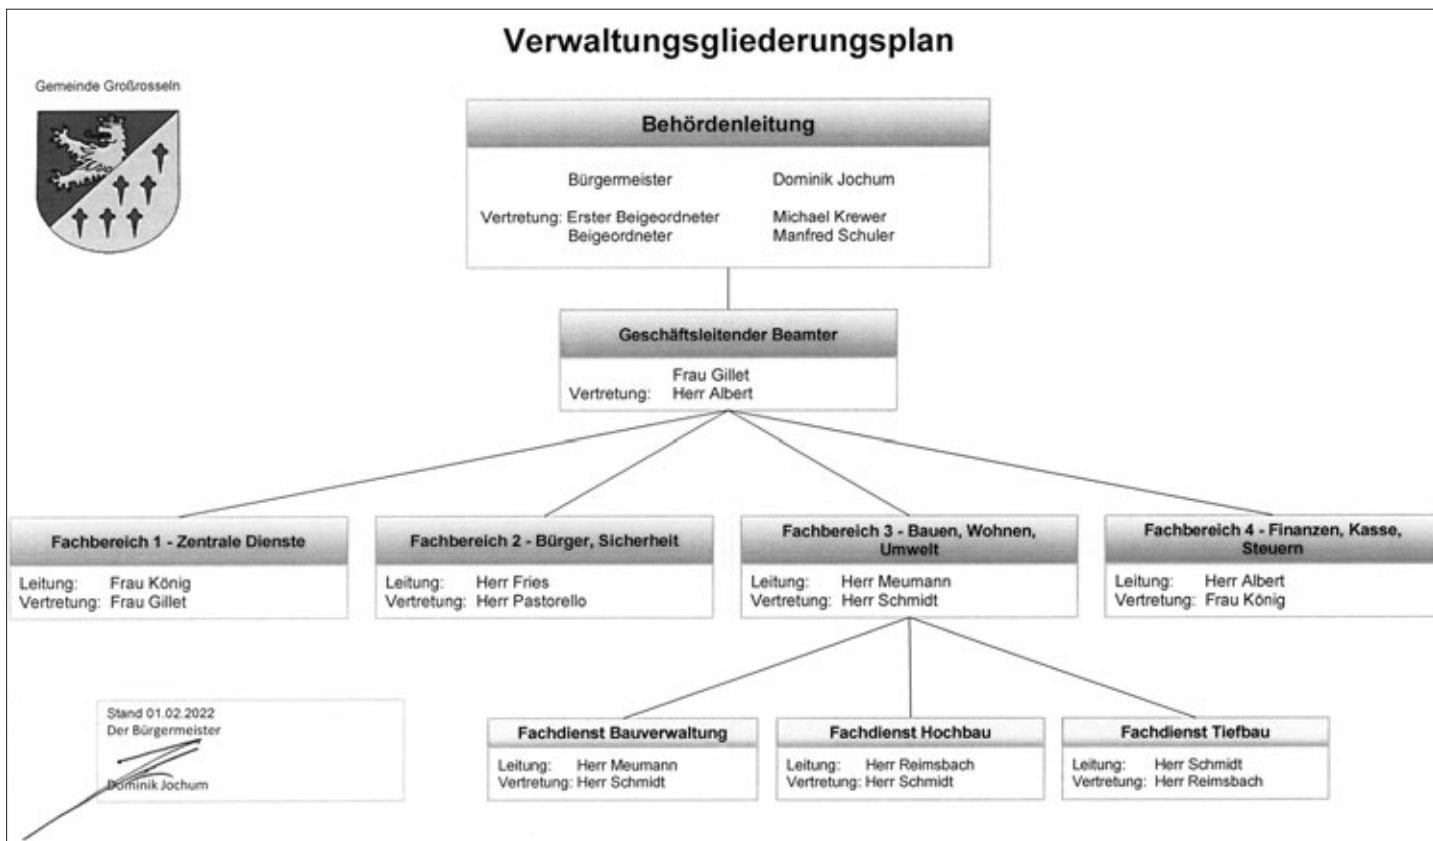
Verwaltungsgliederungsplan

Gemeinde Großrosseln

Behördenleitung

Bürgermeister Dominik Jochum

Vertretung: Erster Beigeordneter Michael Krewer
Beigeordneter Manfred Schuler

Geschäftsleitender Beamter

Frau Gillet
Vertretung: Herr Albert

Fachbereich 1 - Zentrale Dienste

Leitung: Frau König
Vertretung: Frau Gillet

Fachbereich 2 - Bürger, Sicherheit

Leitung: Herr Fries
Vertretung: Herr Pastorello

Fachbereich 3 - Bauen, Wohnen, Umwelt

Leitung: Herr Meumann
Vertretung: Herr Schmidt

Fachbereich 4 - Finanzen, Kasse, Steuern

Leitung: Herr Albert
Vertretung: Frau König

Stand 01.02.2022
Der Bürgermeister

Dominik Jochum

Fachdienst Bauverwaltung

Leitung: Herr Meumann
Vertretung: Herr Schmidt

Fachdienst Hochbau

Leitung: Herr Reimsbach
Vertretung: Herr Schmidt

Fachdienst Tiefbau

Leitung: Herr Schmidt
Vertretung: Herr Reimsbach